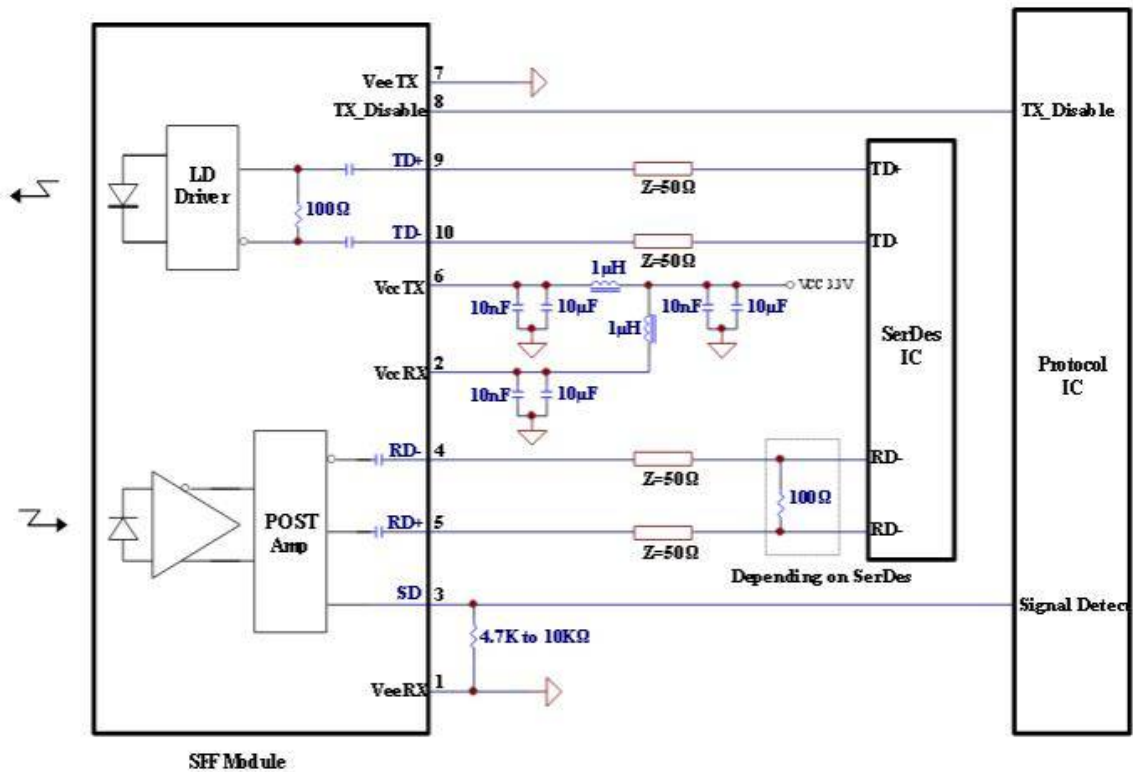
VeeTX 7
TX_Disable 8
TX_Disable
LD Driver
100Ω
TD+ 9
Z=50Ω
TD+
TD- 10
Z=50Ω
TD-
VccTX 6
1μH
VCC 3.3V
10nF 10μF
10nF 10μF
1μH
SerDes IC
Protocol IC
VccRX 2
10nF 10μF
RD- 4
Z=50Ω
RD-
POST Amp
100Ω
RD+ 5
Z=50Ω
RD-
Depending on SerDes
SD 3
Signal Detect
4.7K to 10KΩ
VeeRX 1
SFF Module